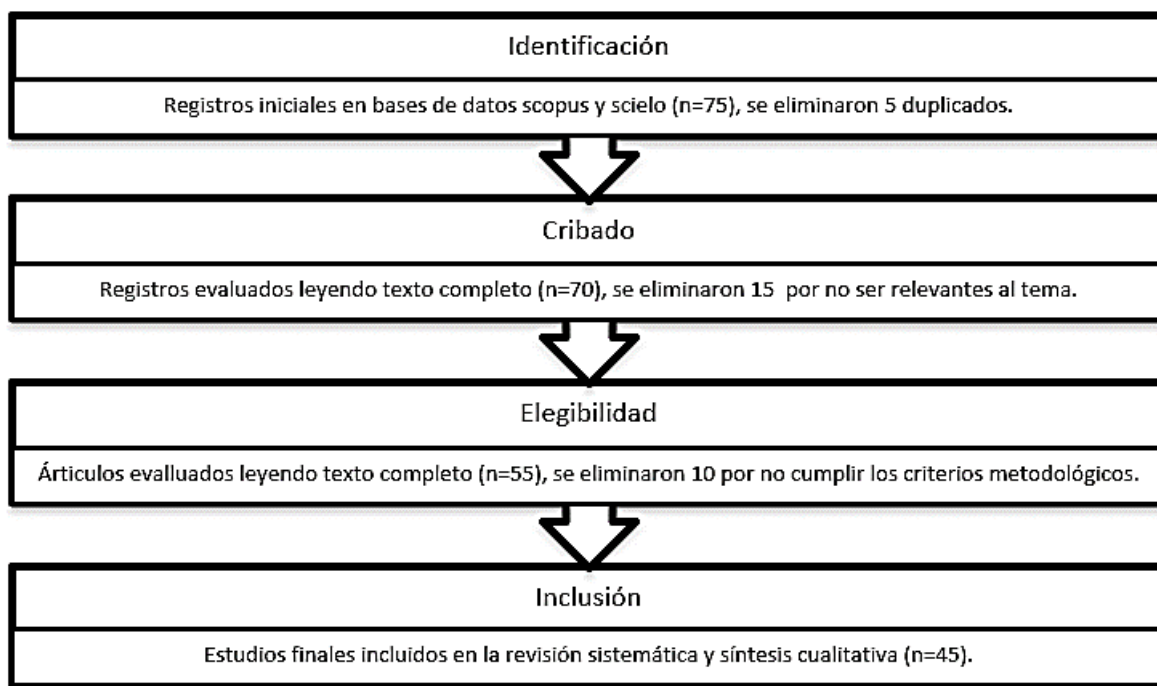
Identificación

Registros iniciales en bases de datos scopus y scielo (n=75), se eliminaron 5 duplicados.

Cribado

Registros evaluados leyendo texto completo (n=70), se eliminaron 15 por no ser relevantes al tema.

Elegibilidad

Árticulos evalluados leyendo texto completo (n=55), se eliminaron 10 por no cumplir los criterios metodológicos.

Inclusión

Estudios finales incluidos en la revisión sistemática y síntesis cualitativa (n=45).